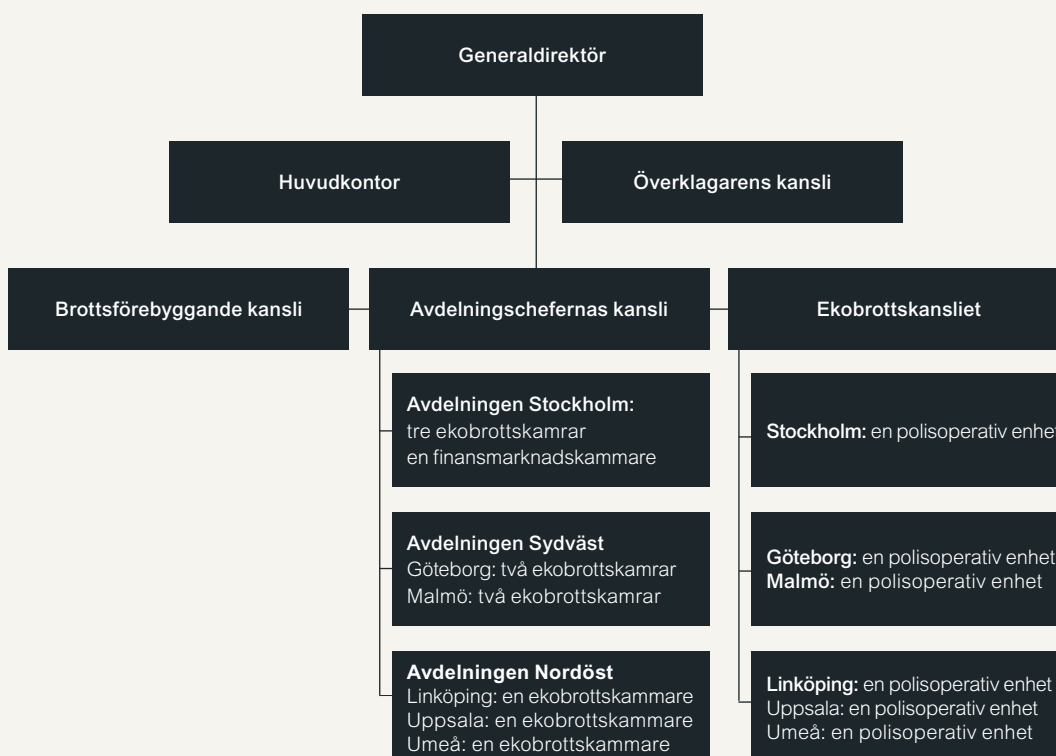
Generaldirektör

Huvudkontor

Överklagarens kansli

Brottsförebyggande kansli

Avdelningschefernas kansli

Ekobrottskansliet

Avdelningen Stockholm:
tre ekobrottskamrar
en finansmarknadskammare

Avdelningen Sydväst
Göteborg: två ekobrottskamrar
Malmö: två ekobrottskamrar

Avdelningen Nordöst
Linköping: en ekobrottskammare
Uppsala: en ekobrottskammare
Umeå: en ekobrottskammare

Stockholm: en polisoperativ enhet

Göteborg: en polisoperativ enhet
Malmö: en polisoperativ enhet

Linköping: en polisoperativ enhet
Uppsala: en polisoperativ enhet
Umeå: en polisoperativ enhet